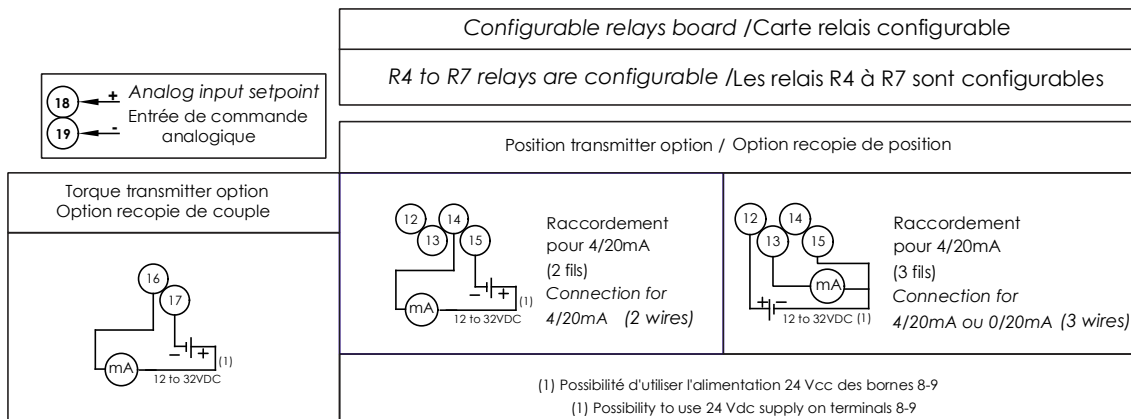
Configurable relays board /Carte relais configurable

R4 to R7 relays are configurable /Les relais R4 à R7 sont configurables

18 + Analog input setpoint
19 - Entrée de commande analogique

Position transmitter option / Option recopie de position

Torque transmitter option
Option recopie de couple

16
17
mA
− | + (1)
12 to 32VDC

12 14
13 15
mA
− | + (1)
12 to 32VDC

Raccordement pour 4/20mA (2 fils)
Connection for 4/20mA (2 wires)

12 14
13 15
mA
+ −
12 to 32VDC (1)

Raccordement pour 4/20mA (3 fils)
Connection for 4/20mA ou 0/20mA (3 wires)

(1) Possibilité d'utiliser l'alimentation 24 Vcc des bornes 8-9
(1) Possibility to use 24 Vdc supply on terminals 8-9